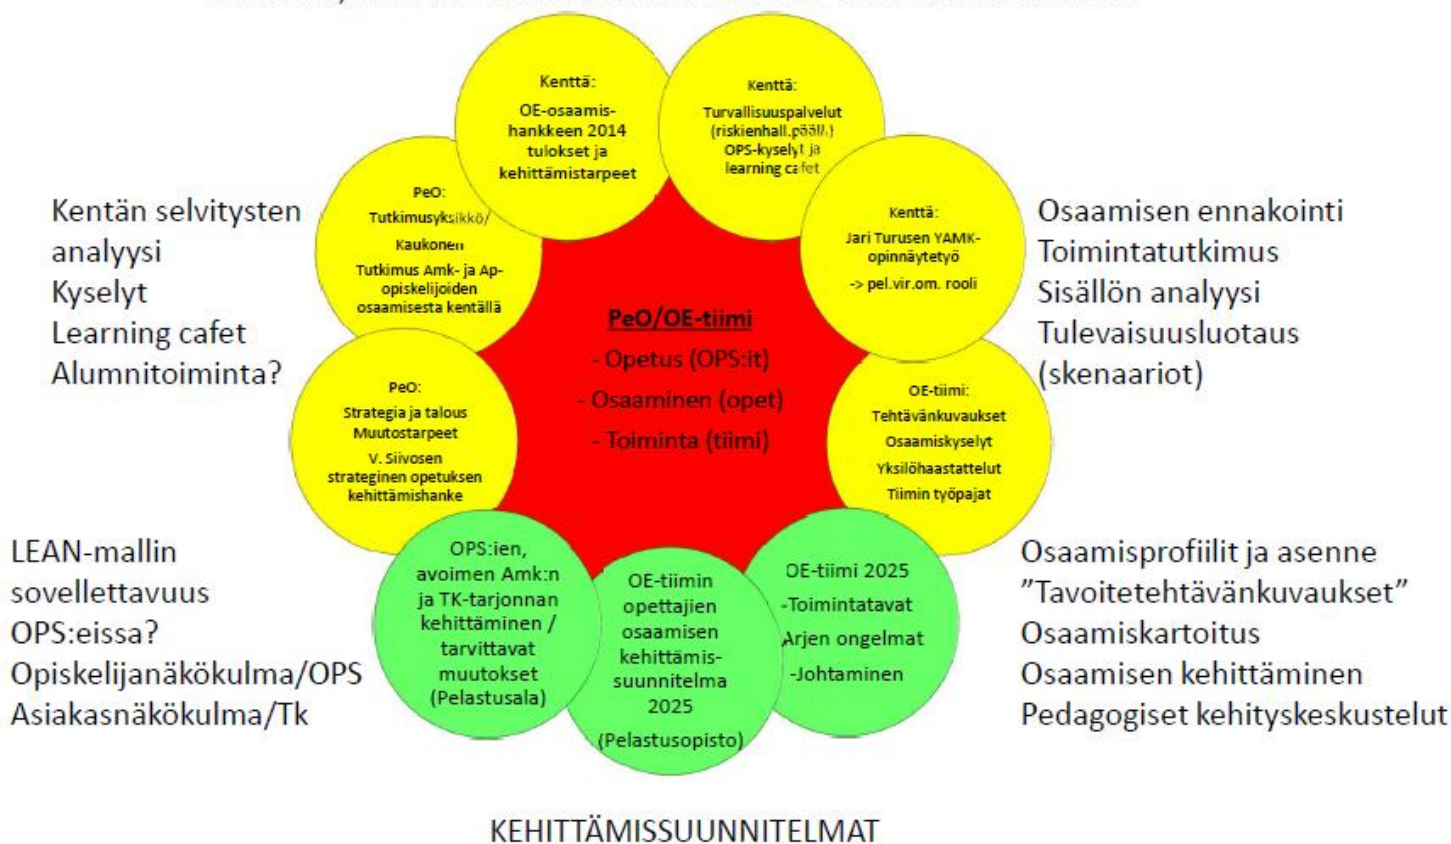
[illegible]

Kentän selvitysten analyysi
Kyselyt
Learning cafet
Alumnitoiminta?

Kenttä:
OE-osaamishankkeen 2014 tulokset ja kehittämistarpeet

Kenttä:
Turvallisuuspalvelut (riskienhall.pääll.)
OPS-kyselyt ja learning cafet

PeO:
Tutkimusyksikkö/ Kaukonen
Tutkimus Amk- ja Ap-opiskelijoiden osaamisesta kentällä

Kenttä:
Jari Turusen YAMK-opinnäytetyö
-> pel.vir.om. rooli

PeO/OE-tiimi
- Opetus (OPS:it)
- Osaaminen (opet)
- Toiminta (tiimi)

PeO:
Strategia ja talous
Muutostarpeet
V. Siivosen strateginen opetuksen kehittämishanke

OE-tiimi:
Tehtävänkuvaukset
Osaamiskyselyt
Yksilöhaastattelut
Tiimin työpajat

Osaamisen ennakointi
Toimintatutkimus
Sisällön analyysi
Tulevaisuusluotaus (skenaariot)

LEAN-mallin sovellettavuus OPS:eissa?
Opiskelijanäkökulma/OPS
Asiakasnäkökulma/Tk

OPS:ien, avoimen Amk:n ja TK-tarjonnan kehittäminen / tarvittavat muutokset (Pelastusala)

OE-tiimin opettajien osaamisen kehittämissuunnitelma 2025 (Pelastusopisto)

OE-tiimi 2025
-Toimintatavat
-Arjen ongelmat
-Johtaminen

Osaamisprofiilit ja asenne
"Tavoitetehtävänkuvaukset"
Osaamiskartoitus
Osaamisen kehittäminen
Pedagogiset kehityskeskustelut

KEHITTÄMISSUUNNITELMAT